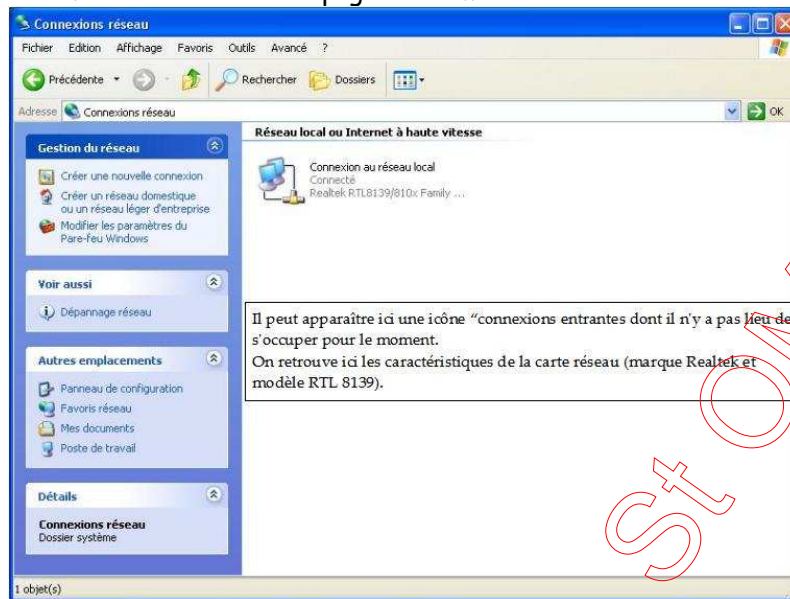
Connexions réseau

Fichier Edition Affichage Favoris Outils Avancé ?

Précédente Rechercher Dossiers

Adresse Connexions réseau OK

Gestion du réseau

Créer une nouvelle connexion

Créer un réseau domestique ou un réseau léger d'entreprise

Modifier les paramètres du Pare-feu Windows

Voir aussi

Dépannage réseau

Autres emplacements

Panneau de configuration

Favoris réseau

Mes documents

Poste de travail

Détails

Connexions réseau
Dossier système

Réseau local ou Internet à haute vitesse

Connexion au réseau local
Connecté
Realtek RTL8139/810x Family ...

Il peut apparaître ici une icône "connexions entrantes dont il n'y a pas lieu de s'occuper pour le moment.
On retrouve ici les caractéristiques de la carte réseau (marque Realtek et modèle RTL 8139).

1 objet(s)

St O